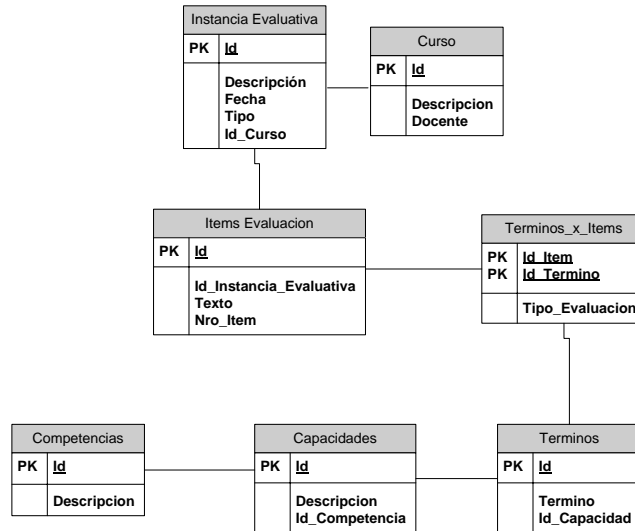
Instancia Evaluativa

| PK | Id |
|---|---|
| | Descripción<br>Fecha<br>Tipo<br>Id_Curso |

Curso

| PK | Id |
|---|---|
| | Descripcion<br>Docente |

Items Evaluacion

| PK | Id |
|---|---|
| | Id_Instancia_Evaluativa<br>Texto<br>Nro_Item |

Terminos_x_Items

| PK<br>PK | Id_Item<br>Id_Termino |
|---|---|
| | Tipo_Evaluacion |

Competencias

| PK | Id |
|---|---|
| | Descripcion |

Capacidades

| PK | Id |
|---|---|
| | Descripcion<br>Id_Competencia |

Terminos

| PK | Id |
|---|---|
| | Termino<br>Id_Capacidad |